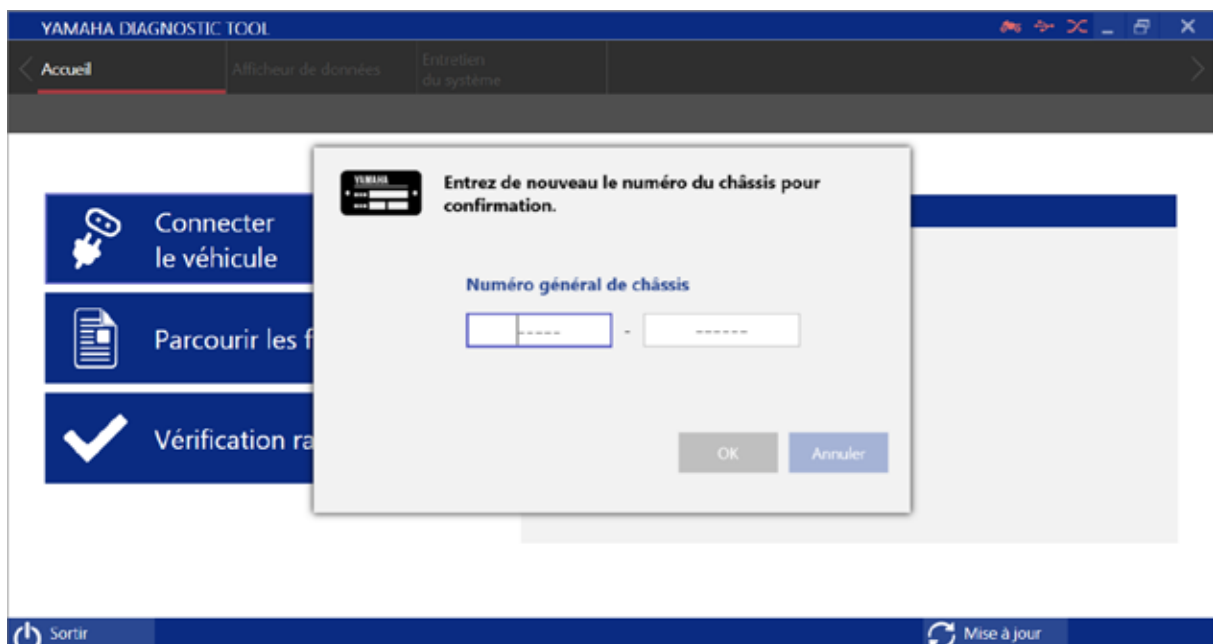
YAMAHA DIAGNOSTIC TOOL

Accueil
Afficheur de données
Entretien du système

Connecter le véhicule

Parcourir les f

Vérification ra

YAMAHA

Entrez de nouveau le numéro du châssis pour confirmation.

Numéro général de châssis

----- - ------

OK
Annuler

Sortir
Mise à jour